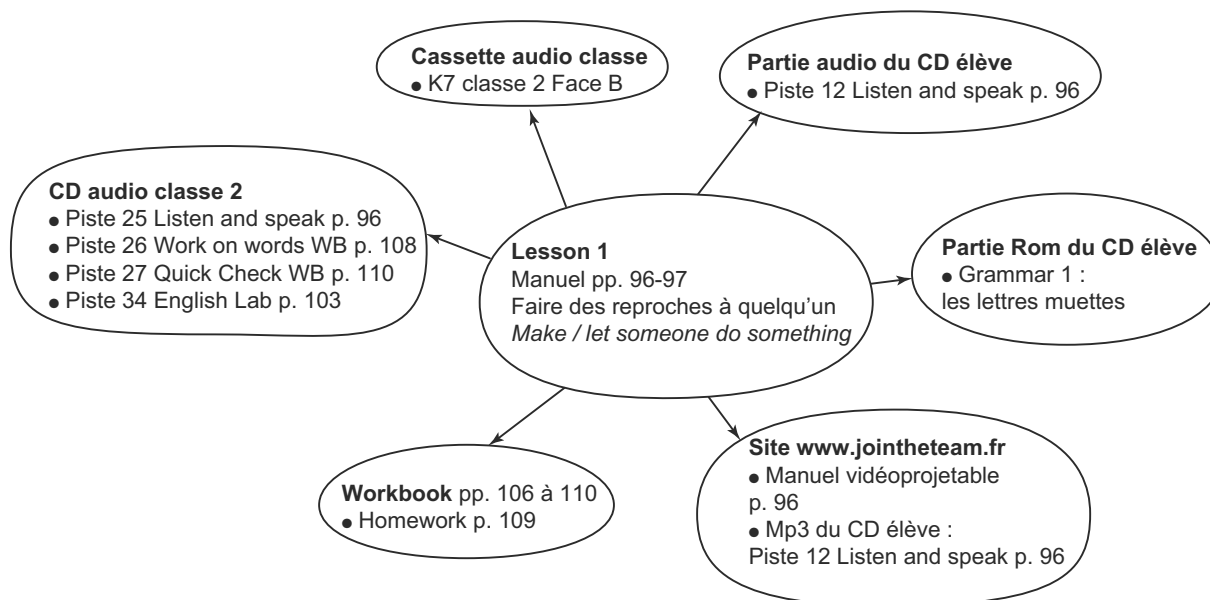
Cassette audio classe
● K7 classe 2 Face B

Partie audio du CD élève
● Piste 12 Listen and speak p. 96

CD audio classe 2
● Piste 25 Listen and speak p. 96
● Piste 26 Work on words WB p. 108
● Piste 27 Quick Check WB p. 110
● Piste 34 English Lab p. 103

Lesson 1
Manuel pp. 96-97
Faire des reproches à quelqu'un
*Make / let someone do something*

Partie Rom du CD élève
● Grammar 1 :
les lettres muettes

Workbook pp. 106 à 110
● Homework p. 109

Site www.jointheteam.fr
● Manuel vidéoprojetable p. 96
● Mp3 du CD élève :
Piste 12 Listen and speak p. 96